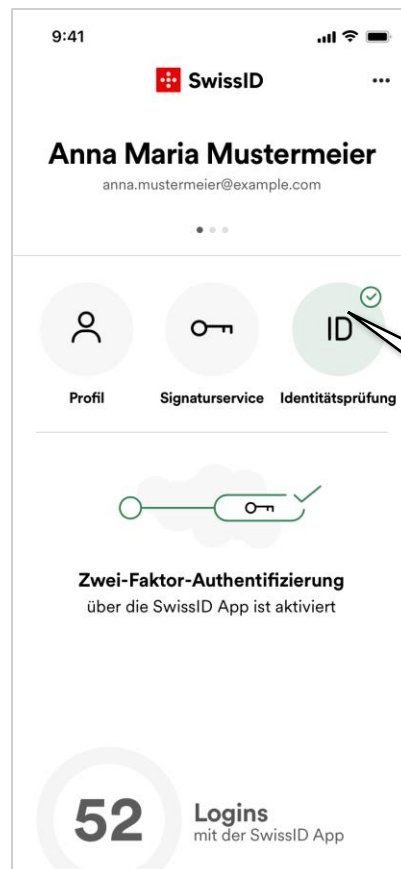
9:41

SwissID

Anna Maria Mustermeier

anna.mustermeier@example.com

Profil

Signaturservice

ID

Identitätsprüfung

Zwei-Faktor-Authentifizierung

über die SwissID App ist aktiviert

52

Logins

mit der SwissID App